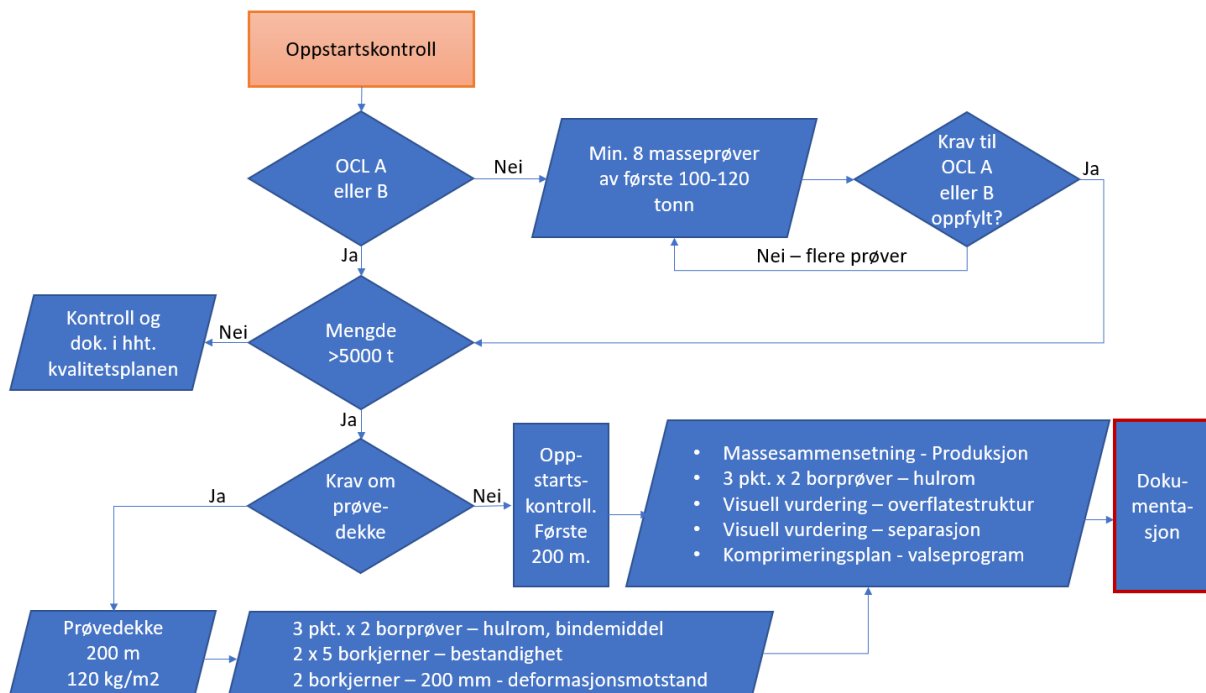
Oppstartskontroll

OCL A eller B

Nei

Min. 8 masseprøver av første 100-120 tonn

Krav til OCL A eller B oppfylt?

Ja

Nei – flere prøver

Ja

Kontroll og dok. i hht. kvalitetsplanen

Nei

Mengde >5000 t

Ja

Ja

Krav om prøvedekke

Nei

Oppstartskontroll. Første 200 m.

- Massesammensetning - Produksjon
- 3 pkt. x 2 borprøver – hulrom
- Visuell vurdering – overflatestruktur
- Visuell vurdering – separasjon
- Komprimeringsplan - valseprogram

Dokumentasjon

Prøvedekke 200 m 120 kg/m2

3 pkt. x 2 borprøver – hulrom, bindemiddel
2 x 5 borkjerner – bestandighet
2 borkjerner – 200 mm - deformasjonsmotstand